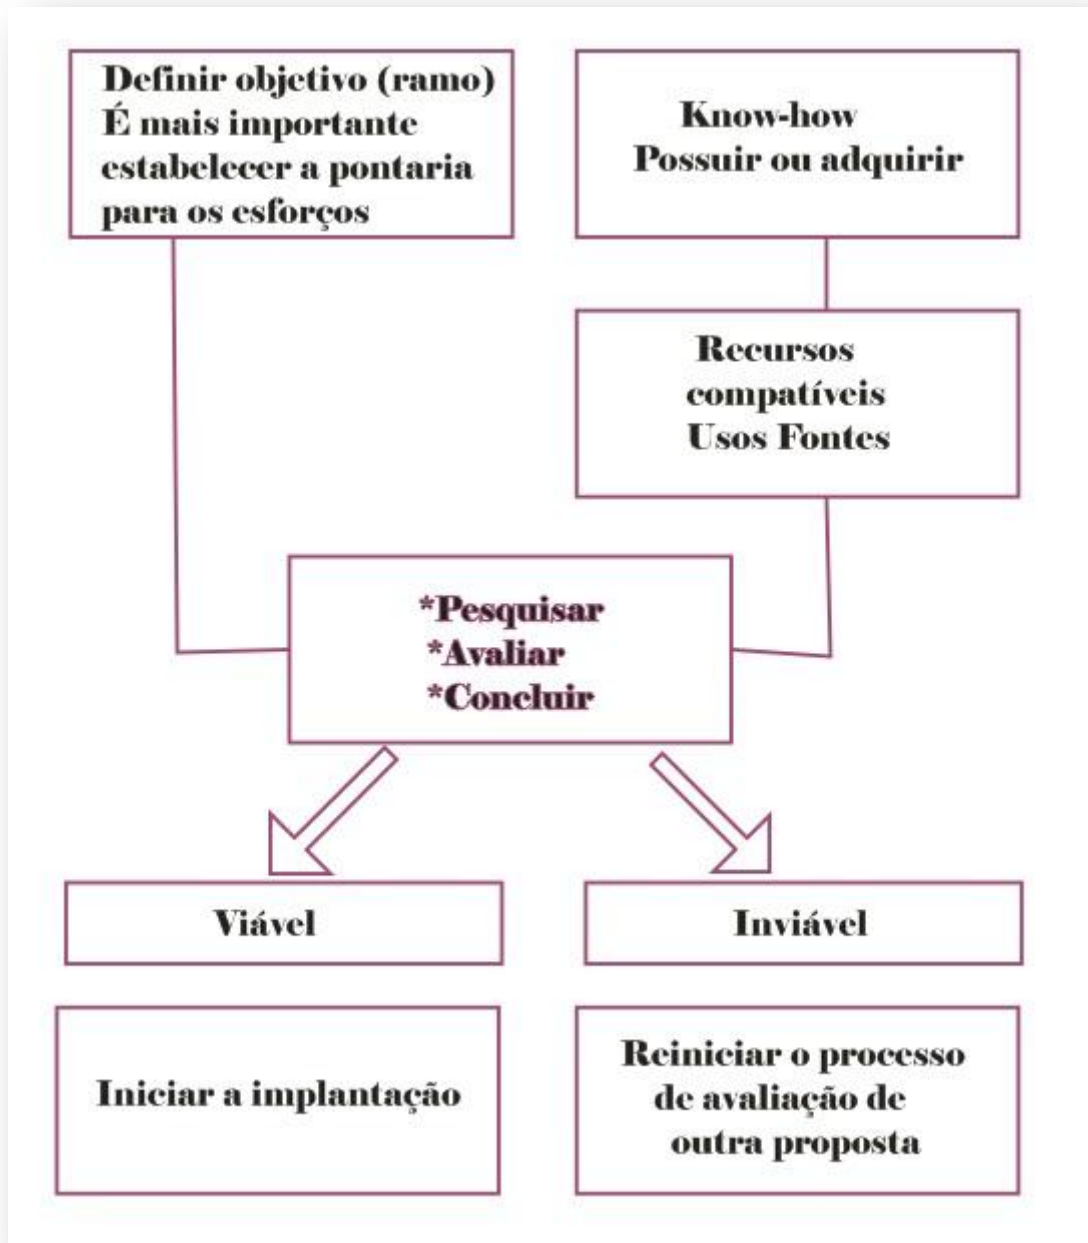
Definir objetivo (ramo)
É mais importante estabelecer a pontaria para os esforços

Know-how
Possuir ou adquirir

Recursos compatíveis
Usos Fontes

*Pesquisar
*Avaliar
*Concluir

Viável

Inviável

Iniciar a implantação

Reiniciar o processo de avaliação de outra proposta